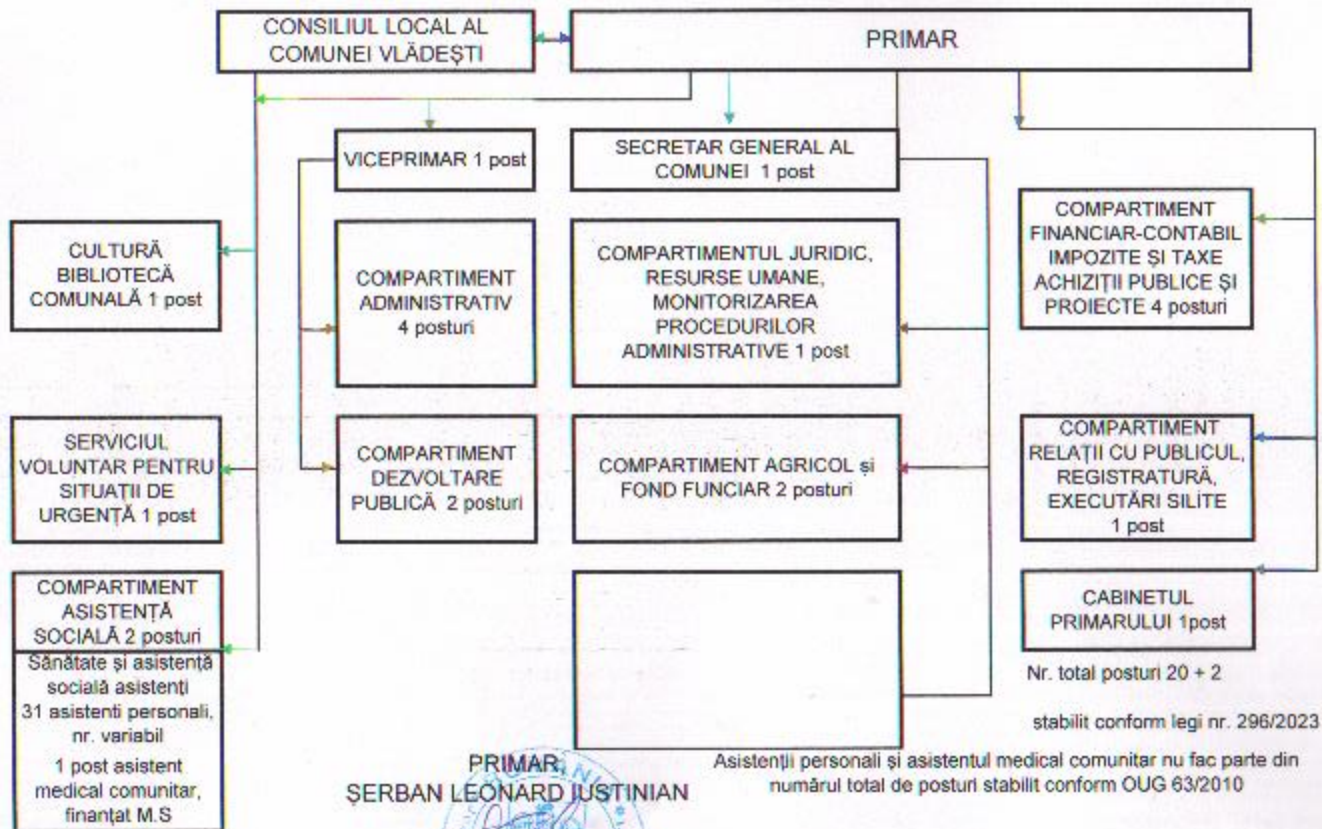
CONSILIUL LOCAL AL COMUNEI VLĂDEȘTI

PRIMAR

VICEPRIMAR 1 post

SECRETAR GENERAL AL COMUNEI 1 post

COMPARTIMENT FINANCIAR-CONTABIL IMPOZITE ȘI TAXE ACHIZIȚII PUBLICE ȘI PROIECTE 4 posturi

CULTURĂ BIBLIOTECĂ COMUNALĂ 1 post

COMPARTIMENT ADMINISTRATIV 4 posturi

COMPARTIMENTUL JURIDIC, RESURSE UMANE, MONITORIZAREA PROCEDURILOR ADMINISTRATIVE 1 post

SERVICIUL VOLUNTAR PENTRU SITUAȚII DE URGENȚĂ 1 post

COMPARTIMENT DEZVOLTARE PUBLICĂ 2 posturi

COMPARTIMENT AGRICOL și FOND FUNCIAR 2 posturi

COMPARTIMENT RELAȚII CU PUBLICUL, REGISTRATURĂ, EXECUTĂRI SILITE 1 post

COMPARTIMENT ASISTENȚĂ SOCIALĂ 2 posturi

CABINETUL PRIMARULUI 1post

Sănătate și asistență socială asistenți 31 asistenți personali, nr. variabil 1 post asistent medical comunitar, finanțat M.S

Nr. total posturi 20 + 2

stabilit conform legii nr. 296/2023

PRIMAR, ȘERBAN LEONARD IUSTINIAN

Asistenții personali și asistentul medical comunitar nu fac parte din numărul total de posturi stabilit conform OUG 63/2010